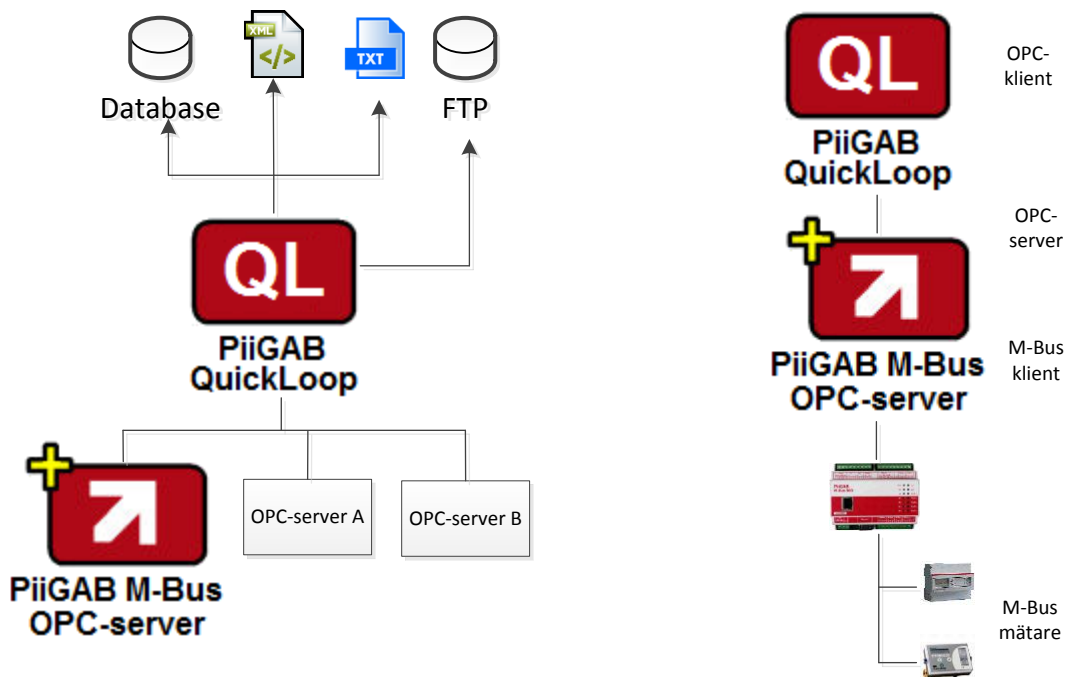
XML </>
TXT

Database

FTP

QL

PiiGAB QuickLoop

PiiGAB M-Bus OPC-server

OPC-server A

OPC-server B

QL

PiiGAB QuickLoop

OPC-klient

OPC-server

PiiGAB M-Bus OPC-server

M-Bus klient

M-Bus mätare